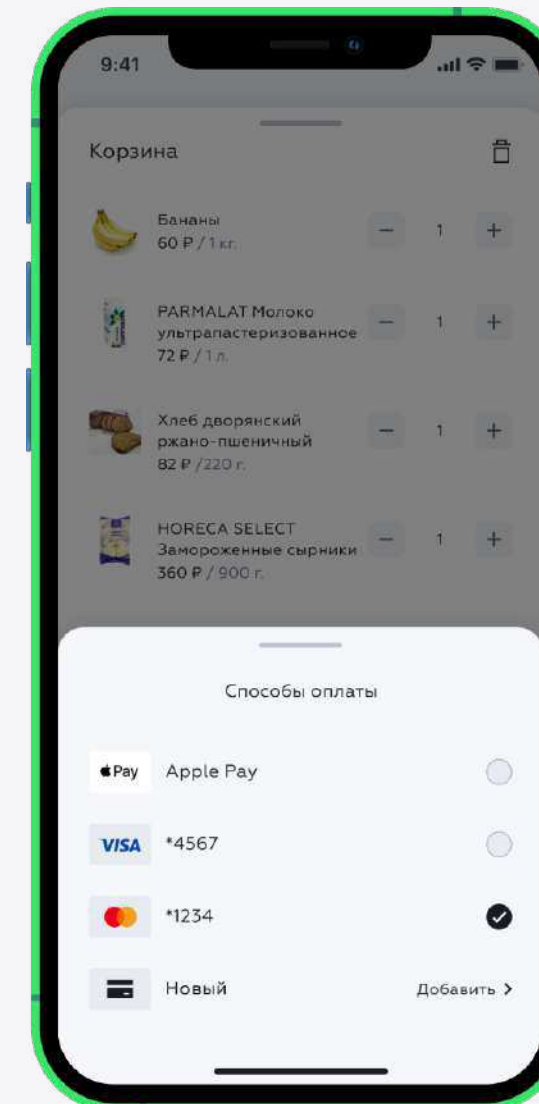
9:41

Корзина

Бананы
60 ₽ / 1 кг.
−
1
+

PARMALAT Молоко ультрапастеризованное
72 ₽ / 1 л.
−
1
+

Хлеб дворянский ржано-пшеничный
82 ₽ /220 г.
−
1
+

HORECA SELECT
Замороженные сырники
360 ₽ / 900 г.
−
1
+

Способы оплаты

Pay Apple Pay

VISA *4567

*1234

Новый Добавить ›